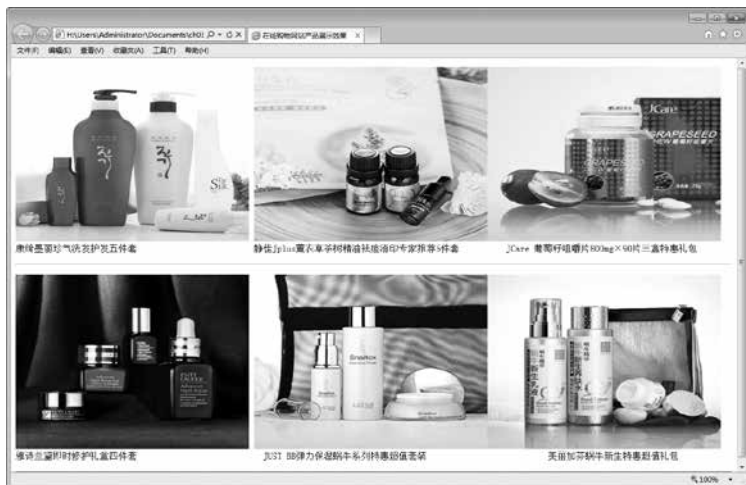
H:\Users\Administrator\Documents\ch01 ρ ▾ ⊂ ✕
在线购物网站产品展示效果 ✕
文件(F) 编辑(E) 查看(V) 收藏夹(A) 工具(T) 帮助(H)

康绮墨丽珍气洗发护发五件套

静佳Jplus薰衣草茶树精油祛痘消印专家推荐5件套

JCare 葡萄籽咀嚼片800mg×90片三盒特惠礼包

雅诗兰黛即时修护礼盒四件套

JUST BB弹力保湿蜗牛系列特惠超值套装

美丽加芬蜗牛新生特惠超值礼包

100%